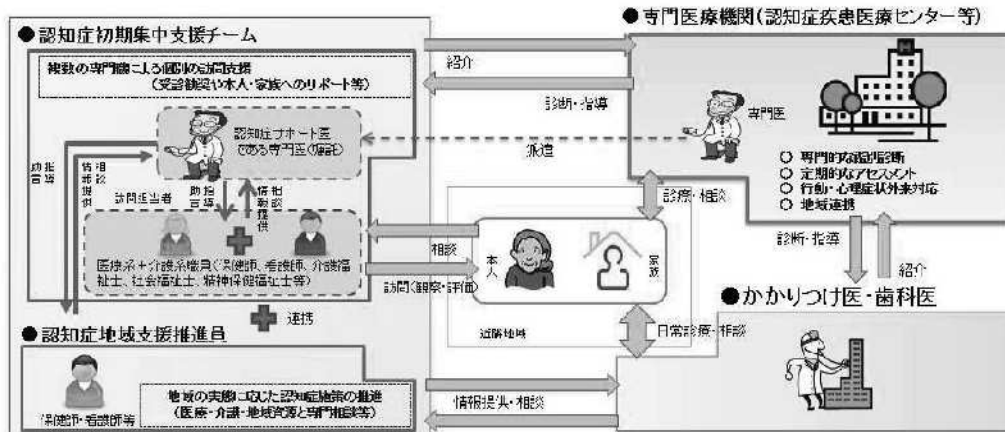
●認知症初期集中支援チーム

複数の専門職による個別の訪問支援
（受診勧奨や本人・家族へのサポート等）

認知症サポート医
である専門医（嘱託）

助言
指導等

情報
提供

訪問担当者

助言
指導

情報
提供
相談

医療系＋介護系職員（保健師、看護師、介護福祉士、社会福祉士、精神保健福祉士等）

●認知症地域支援推進員

連携

保健師・看護師等

地域の実態に応じた認知症施策の推進
（医療・介護・地域資源と専門相談等）

●専門医療機関（認知症疾患医療センター等）

紹介

診断・指導

専門医

派遣

○ 専門的な鑑別診断
○ 定期的なアセスメント
○ 行動・心理症状外来対応
○ 地域連携

診療・相談

相談

本人

家族

訪問（観察・評価）

近隣地域

診断・指導

紹介

●かかりつけ医・歯科医

日常診療・相談

情報提供・相談